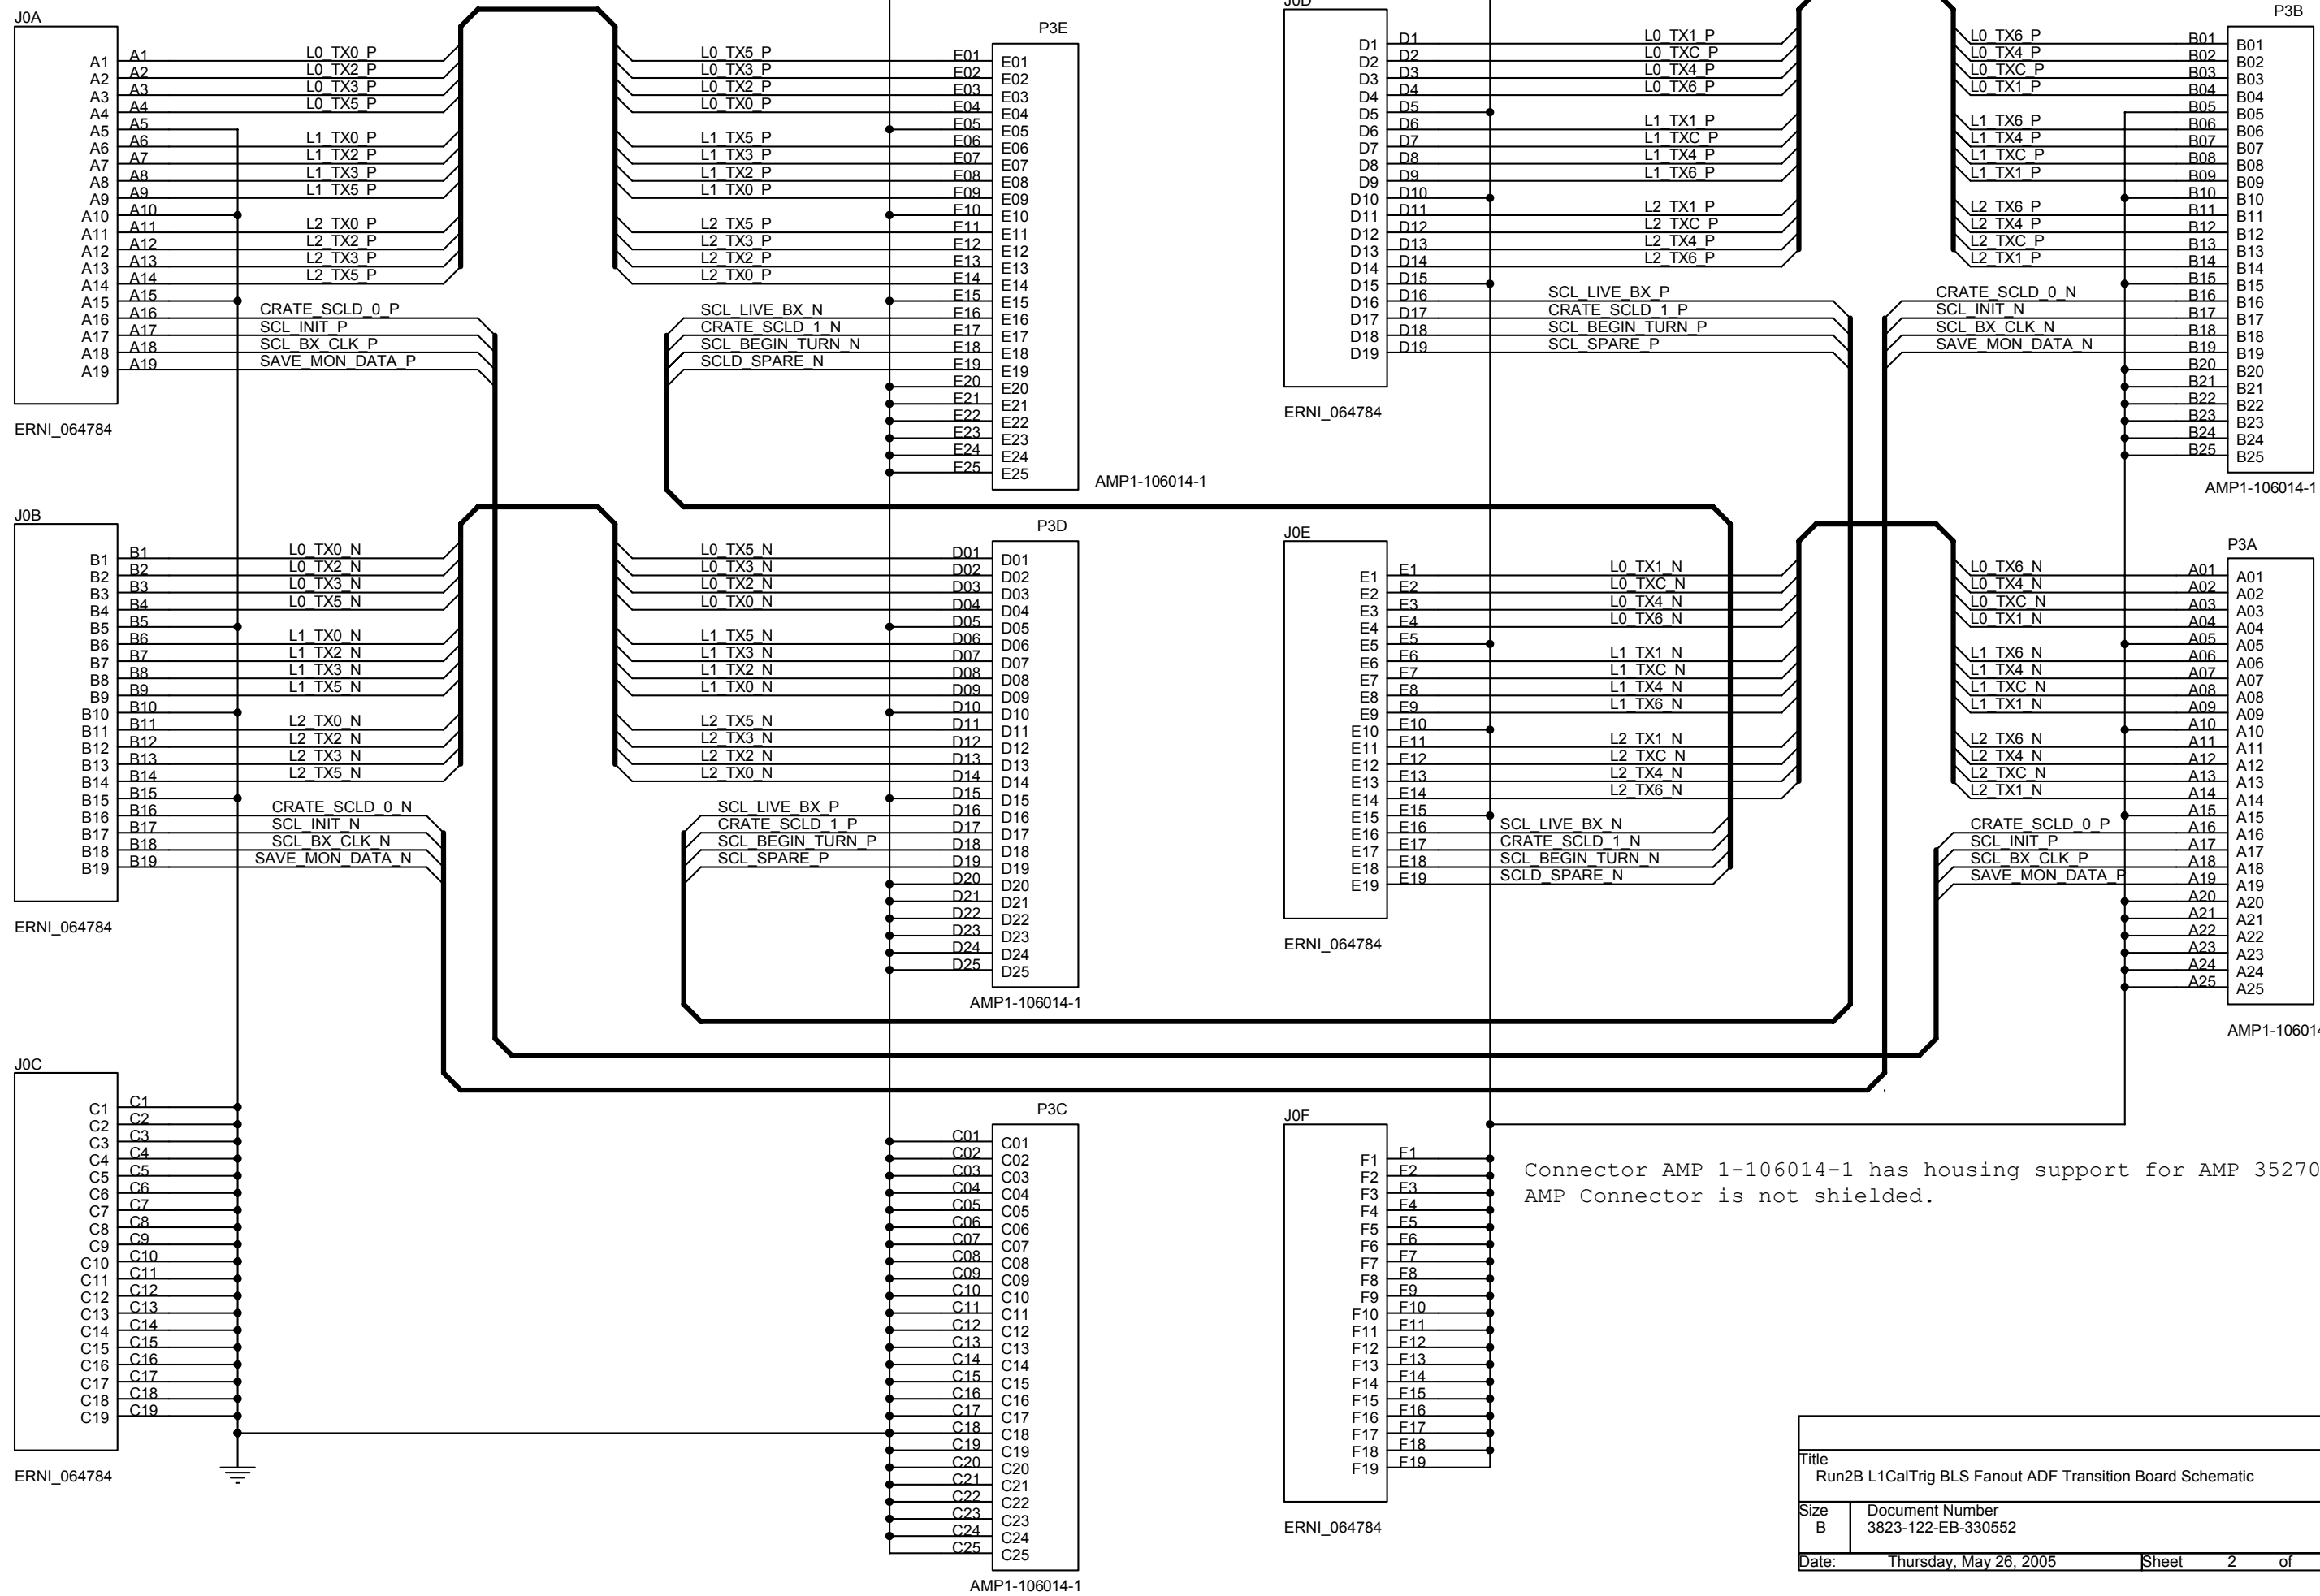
J0A

A1 A2 A3 A4 A5 A6 A7 A8 A9 A10 A11 A12 A13 A14 A15 A16 A17 A18 A19

A1 A2 A3 A4 A5 A6 A7 A8 A9 A10 A11 A12 A13 A14 A15 A16 A17 A18 A19

L0_TX0_P
L0_TX2_P
L0_TX3_P
L0_TX5_P
L1_TX0_P
L1_TX2_P
L1_TX3_P
L1_TX5_P
L2_TX0_P
L2_TX2_P
L2_TX3_P
L2_TX5_P
CRATE_SCLD_0_P
SCL_INIT_P
SCL_BX_CLK_P
SAVE_MON_DATA_P

ERNI_064784

L0_TX5_P
L0_TX3_P
L0_TX2_P
L0_TX0_P
L1_TX5_P
L1_TX3_P
L1_TX2_P
L1_TX0_P
L2_TX5_P
L2_TX3_P
L2_TX2_P
L2_TX0_P
SCL_LIVE_BX_N
CRATE_SCLD_1_N
SCL_BEGIN_TURN_N
SCLD_SPARE_N

P3E

E01 E02 E03 E04 E05 E06 E07 E08 E09 E10 E11 E12 E13 E14 E15 E16 E17 E18 E19 E20 E21 E22 E23 E24 E25

E01 E02 E03 E04 E05 E06 E07 E08 E09 E10 E11 E12 E13 E14 E15 E16 E17 E18 E19 E20 E21 E22 E23 E24 E25

AMP1-106014-1

J0D

D1 D2 D3 D4 D5 D6 D7 D8 D9 D10 D11 D12 D13 D14 D15 D16 D17 D18 D19

D1 D2 D3 D4 D5 D6 D7 D8 D9 D10 D11 D12 D13 D14 D15 D16 D17 D18 D19

ERNI_064784

L0_TX1_P
L0_TXC_P
L0_TX4_P
L0_TX6_P
L1_TX1_P
L1_TXC_P
L1_TX4_P
L1_TX6_P
L2_TX1_P
L2_TXC_P
L2_TX4_P
L2_TX6_P
SCL_LIVE_BX_P
CRATE_SCLD_1_P
SCL_BEGIN_TURN_P
SCL_SPARE_P

L0_TX6_P
L0_TX4_P
L0_TXC_P
L0_TX1_P
L1_TX6_P
L1_TX4_P
L1_TXC_P
L1_TX1_P
L2_TX6_P
L2_TX4_P
L2_TXC_P
L2_TX1_P
CRATE_SCLD_0_N
SCL_INIT_N
SCL_BX_CLK_N
SAVE_MON_DATA_N

P3B

B01 B02 B03 B04 B05 B06 B07 B08 B09 B10 B11 B12 B13 B14 B15 B16 B17 B18 B19 B20 B21 B22 B23 B24 B25

B01 B02 B03 B04 B05 B06 B07 B08 B09 B10 B11 B12 B13 B14 B15 B16 B17 B18 B19 B20 B21 B22 B23 B24 B25

AMP1-106014-1

J0B

B1 B2 B3 B4 B5 B6 B7 B8 B9 B10 B11 B12 B13 B14 B15 B16 B17 B18 B19

B1 B2 B3 B4 B5 B6 B7 B8 B9 B10 B11 B12 B13 B14 B15 B16 B17 B18 B19

L0_TX0_N
L0_TX2_N
L0_TX3_N
L0_TX5_N
L1_TX0_N
L1_TX2_N
L1_TX3_N
L1_TX5_N
L2_TX0_N
L2_TX2_N
L2_TX3_N
L2_TX5_N
CRATE_SCLD_0_N
SCL_INIT_N
SCL_BX_CLK_N
SAVE_MON_DATA_N

ERNI_064784

L0_TX5_N
L0_TX3_N
L0_TX2_N
L0_TX0_N
L1_TX5_N
L1_TX3_N
L1_TX2_N
L1_TX0_N
L2_TX5_N
L2_TX3_N
L2_TX2_N
L2_TX0_N
SCL_LIVE_BX_P
CRATE_SCLD_1_P
SCL_BEGIN_TURN_P
SCL_SPARE_P

P3D

D01 D02 D03 D04 D05 D06 D07 D08 D09 D10 D11 D12 D13 D14 D15 D16 D17 D18 D19 D20 D21 D22 D23 D24 D25

D01 D02 D03 D04 D05 D06 D07 D08 D09 D10 D11 D12 D13 D14 D15 D16 D17 D18 D19 D20 D21 D22 D23 D24 D25

AMP1-106014-1

J0E

E1 E2 E3 E4 E5 E6 E7 E8 E9 E10 E11 E12 E13 E14 E15 E16 E17 E18 E19

E1 E2 E3 E4 E5 E6 E7 E8 E9 E10 E11 E12 E13 E14 E15 E16 E17 E18 E19

ERNI_064784

L0_TX1_N
L0_TXC_N
L0_TX4_N
L0_TX6_N
L1_TX1_N
L1_TXC_N
L1_TX4_N
L1_TX6_N
L2_TX1_N
L2_TXC_N
L2_TX4_N
L2_TX6_N
SCL_LIVE_BX_N
CRATE_SCLD_1_N
SCL_BEGIN_TURN_N
SCLD_SPARE_N

L0_TX6_N
L0_TX4_N
L0_TXC_N
L0_TX1_N
L1_TX6_N
L1_TX4_N
L1_TXC_N
L1_TX1_N
L2_TX6_N
L2_TX4_N
L2_TXC_N
L2_TX1_N
CRATE_SCLD_0_P
SCL_INIT_P
SCL_BX_CLK_P
SAVE_MON_DATA_P

P3A

A01 A02 A03 A04 A05 A06 A07 A08 A09 A10 A11 A12 A13 A14 A15 A16 A17 A18 A19 A20 A21 A22 A23 A24 A25

A01 A02 A03 A04 A05 A06 A07 A08 A09 A10 A11 A12 A13 A14 A15 A16 A17 A18 A19 A20 A21 A22 A23 A24 A25

AMP1-10601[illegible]

J0C

C1 C2 C3 C4 C5 C6 C7 C8 C9 C10 C11 C12 C13 C14 C15 C16 C17 C18 C19

C1 C2 C3 C4 C5 C6 C7 C8 C9 C10 C11 C12 C13 C14 C15 C16 C17 C18 C19

ERNI_064784

P3C

C01 C02 C03 C04 C05 C06 C07 C08 C09 C10 C11 C12 C13 C14 C15 C16 C17 C18 C19 C20 C21 C22 C23 C24 C25

C01 C02 C03 C04 C05 C06 C07 C08 C09 C10 C11 C12 C13 C14 C15 C16 C17 C18 C19 C20 C21 C22 C23 C24 C25

AMP1-106014-1

J0F

F1 F2 F3 F4 F5 F6 F7 F8 F9 F10 F11 F12 F13 F14 F15 F16 F17 F18 F19

F1 F2 F3 F4 F5 F6 F7 F8 F9 F10 F11 F12 F13 F14 F15 F16 F17 F18 F19

ERNI_064784

Connector AMP 1-106014-1 has housing support for AMP 35270
AMP Connector is not shielded.

Title
Run2B L1CalTrig BLS Fanout ADF Transition Board Schematic

Size
B

Document Number
3823-122-EB-330552

Date: Thursday, May 26, 2005 Sheet 2 of